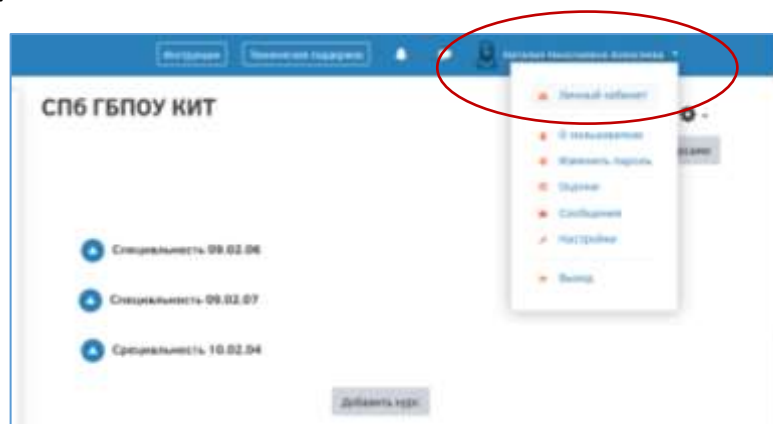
Инструкции Техническая поддержка Наталия Николаевна Алексеева

СПб ГБПОУ КИТ

Личный кабинет
О пользователе
Изменить пароль
Оценки
Сообщения
Настройки
Выход

Специальность 09.02.06

Специальность 09.02.07

Специальность 10.02.04

Добавить курс